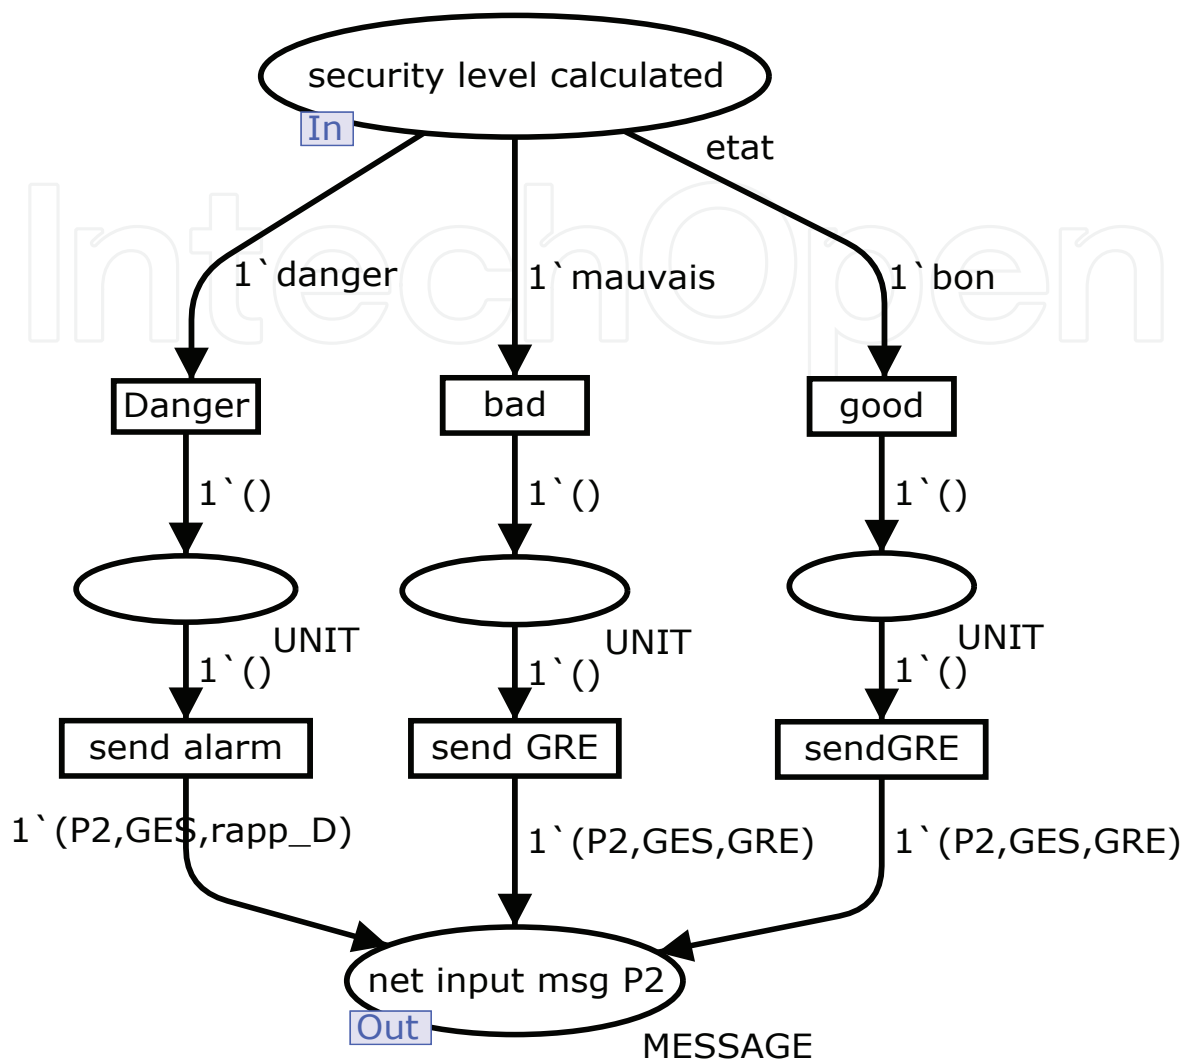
security level calculated
In
etat
IntechOpen
1`danger
1`mauvais
1`bon
Danger
bad
good
1`()
1`()
1`()
UNIT
UNIT
UNIT
1`()
1`()
1`()
send alarm
send GRE
sendGRE
1`(P2,GES,rapp_D)
1`(P2,GES,GRE)
1`(P2,GES,GRE)
net input msg P2
Out
MESSAGE